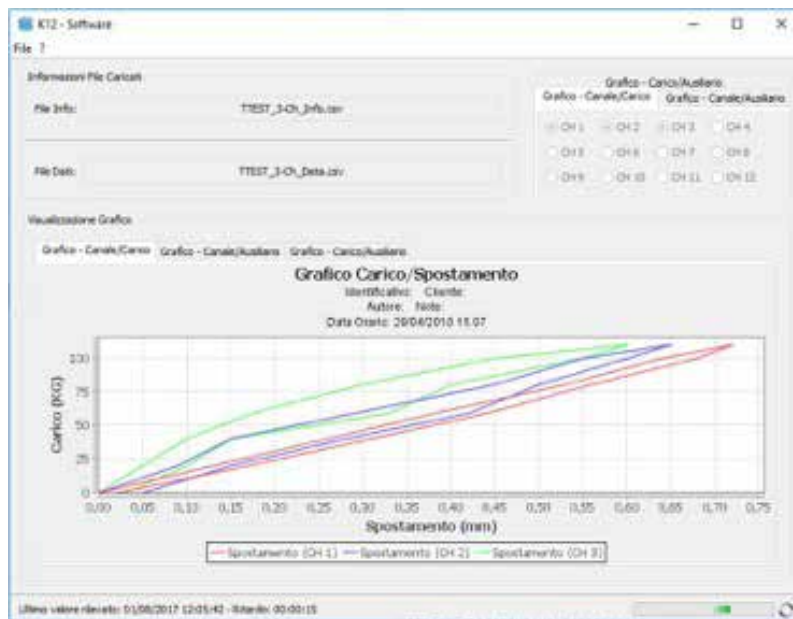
K12 - Software
File ?

Informazioni File Caricati
File Info: TTEST_3-Ch_Info.csv
File Dati: TTEST_3-Ch_Data.csv

Grafico - Carico/Ausiliario
Grafico - Canale/Carico
Grafico - Canale/Ausiliario
CH 1
CH 2
CH 3
CH 4
CH 5
CH 6
CH 7
CH 8
CH 9
CH 10
CH 11
CH 12

Visualizzazione Grafico
Grafico - Canale/Carico
Grafico - Canale/Ausiliario
Grafico - Carico/Ausiliario

Grafico Carico/Spostamento
Identificativo: Cliente:
Autore: Note:
Data Orario: 29/04/2010 15.07

Carico (KG)
100
75
50
25
0
0,00 0,05 0,10 0,15 0,20 0,25 0,30 0,35 0,40 0,45 0,50 0,55 0,60 0,65 0,70 0,75
Spostamento (mm)
Spostamento (CH 1)
Spostamento (CH 2)
Spostamento (CH 3)

Ultimo valore rilevato: 01/08/2017 12:05:42 - Ritardo: 00:00:15